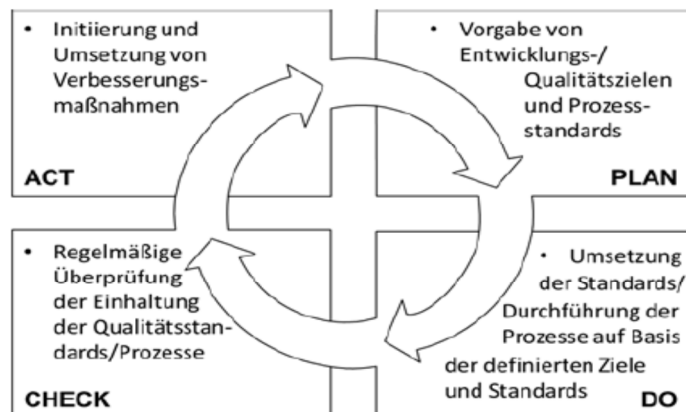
• Initiierung und Umsetzung von Verbesserungsmaßnahmen

ACT

• Vorgabe von Entwicklungs-/ Qualitätszielen und Prozessstandards

PLAN

• Regelmäßige Überprüfung der Einhaltung der Qualitätsstandards/Prozesse

CHECK

• Umsetzung der Standards/ Durchführung der Prozesse auf Basis der definierten Ziele und Standards

DO